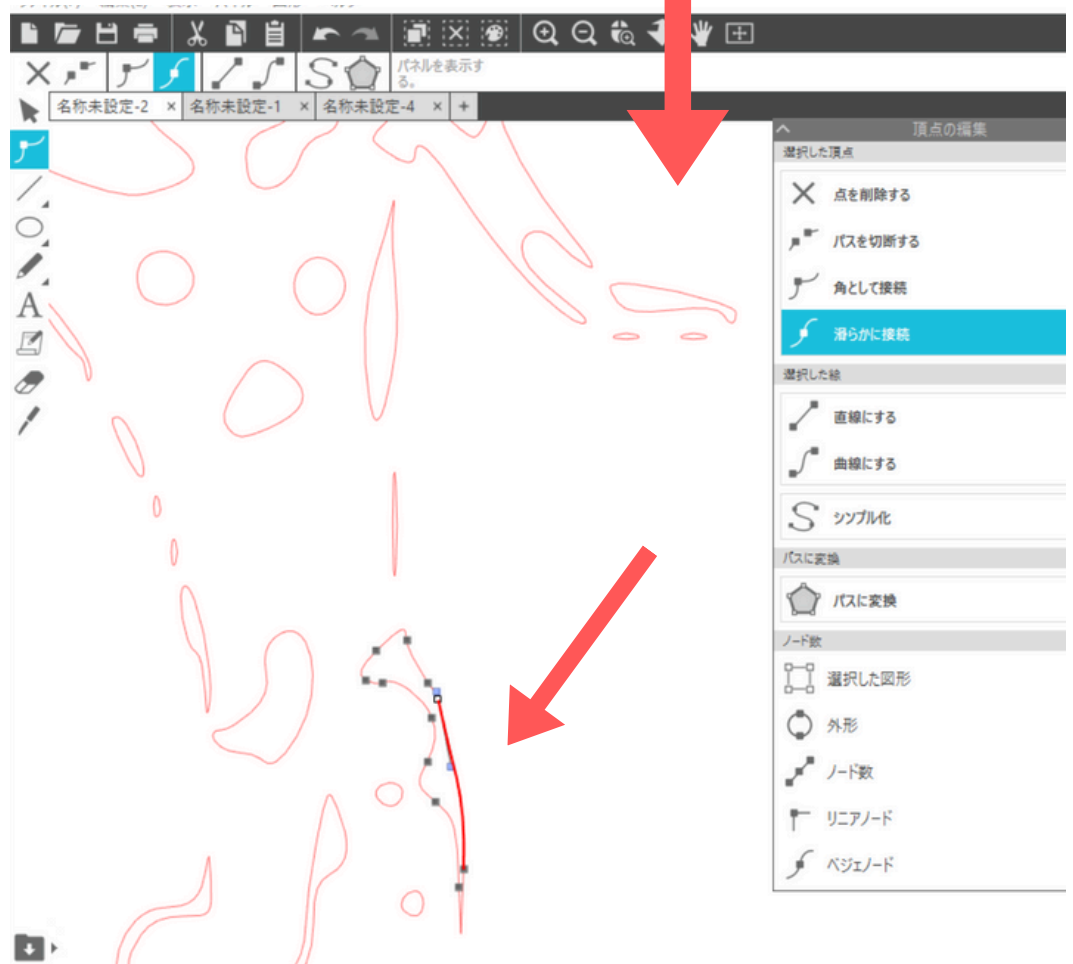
パネルを表示する。

名称未設定-2 × 名称未設定-1 × 名称未設定-4 × +

頂点の編集

選択した頂点

点を削除する

パスを切断する

角として接続

滑らかに接続

選択した線

直線にする

曲線にする

シンプル化

パスに変換

パスに変換

ノード数

選択した図形

外形

ノード数

リニアノード

ベジェノード